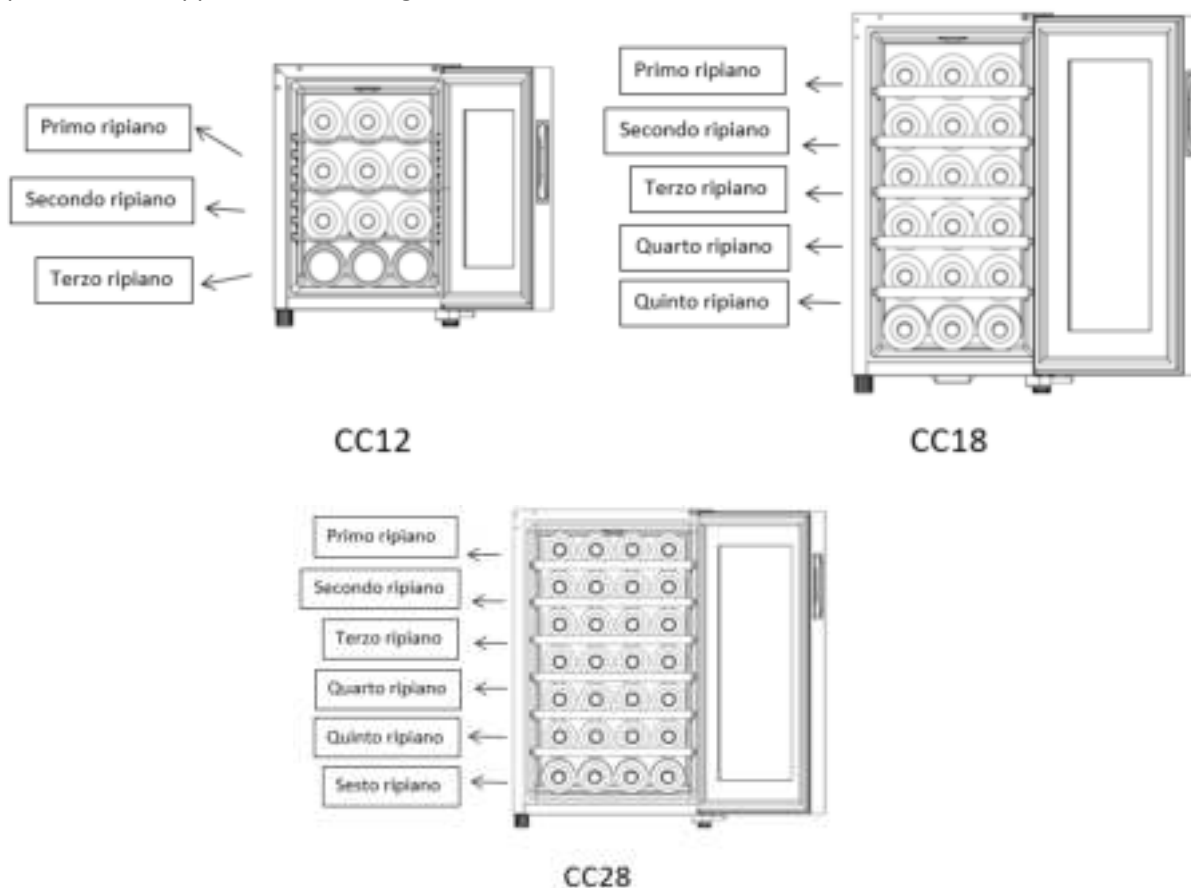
Primo ripiano

Secondo ripiano

Terzo ripiano

CC12

Primo ripiano

Secondo ripiano

Terzo ripiano

Quarto ripiano

Quinto ripiano

CC18

Primo ripiano

Secondo ripiano

Terzo ripiano

Quarto ripiano

Quinto ripiano

Sesto ripiano

CC28